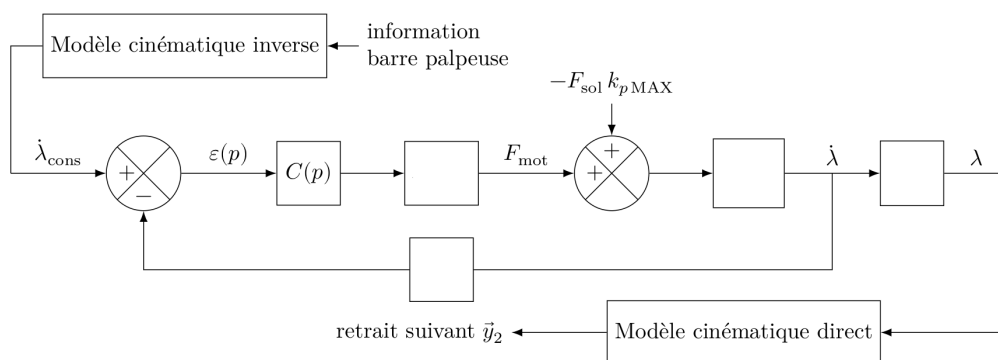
Modèle cinématique inverse

information barre palpeuse

$-F_{\text{sol}}\,k_{p\,\text{MAX}}$

$\dot{\lambda}_{\text{cons}}$

+

−

$\varepsilon(p)$

$C(p)$

$F_{\text{mot}}$

+

+

$\dot{\lambda}$

$\lambda$

retrait suivant $\vec{y}_2$

Modèle cinématique direct